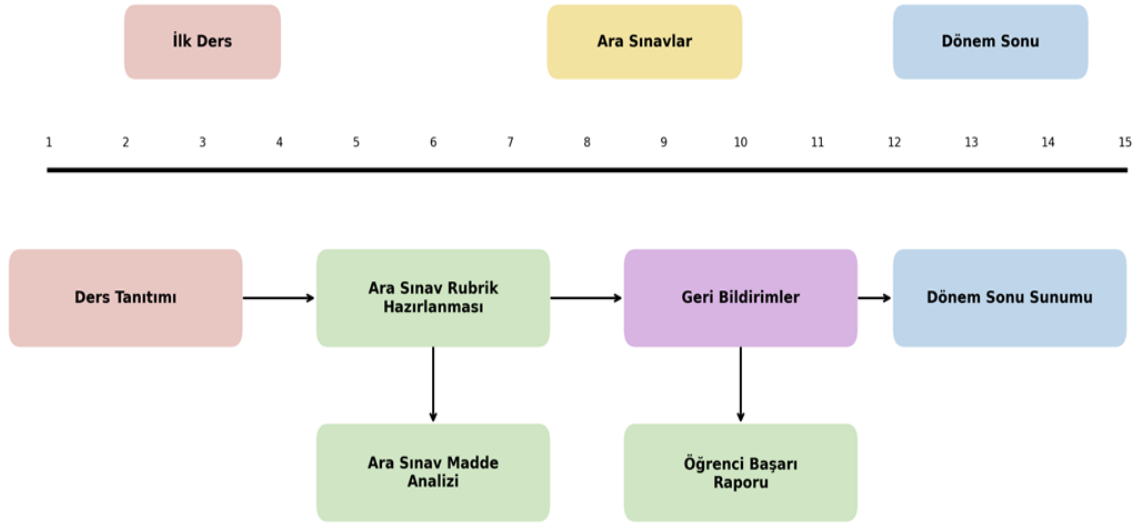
İlk Ders

Ara Sınavlar

Dönem Sonu

1 2 3 4 5 6 7 8 9 10 11 12 13 14 15

Ders Tanıtımı

Ara Sınav Rubrik Hazırlanması

Geri Bildirimler

Dönem Sonu Sunumu

Ara Sınav Madde Analizi

Öğrenci Başarı Raporu